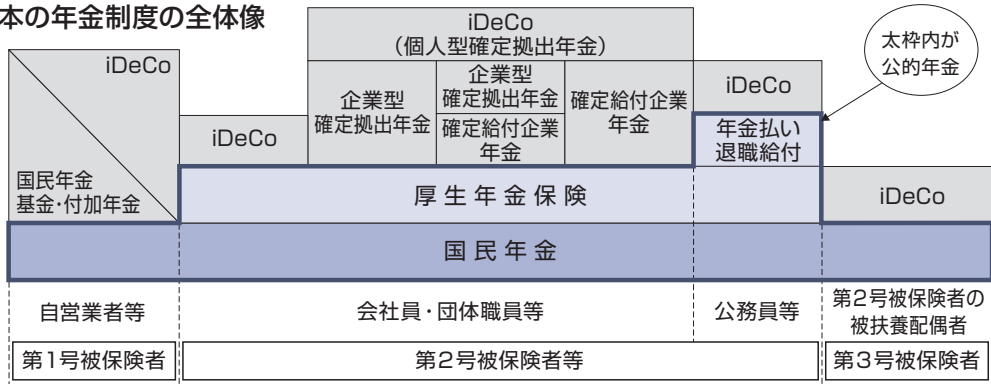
本の年金制度の全体像

iDeCo
（個人型確定拠出年金）

太枠内が
公的年金

iDeCo

企業型
確定拠出年金

企業型
確定拠出年金

確定給付企業
年金

確定給付企業
年金

iDeCo

iDeCo

年金払い
退職給付

国民年金
基金・付加年金

厚 生 年 金 保 険

iDeCo

国 民 年 金

自営業者等

会社員・団体職員等

公務員等

第2号被保険者の
被扶養配偶者

第1号被保険者

第2号被保険者等

第3号被保険者